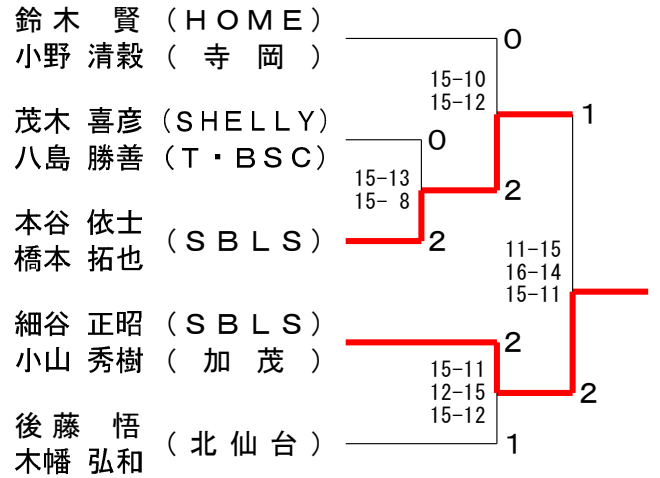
鈴木 賢（ＨＯＭＥ）
小野 清毅（ 寺 岡 ）

茂木 喜彦（ＳＨＥＬＬＹ）
八島 勝善（Ｔ・ＢＳＣ）

本谷 依士
橋本 拓也（ＳＢＬＳ）

細谷 正昭（ＳＢＬＳ）
小山 秀樹（ 加 茂 ）

後藤 悟
木幡 弘和（北仙台）

0
15-10
15-12
1

0
15-13
15- 8
2
2

11-15
16-14
15-11

2
15-11
12-15
15-12
2
1